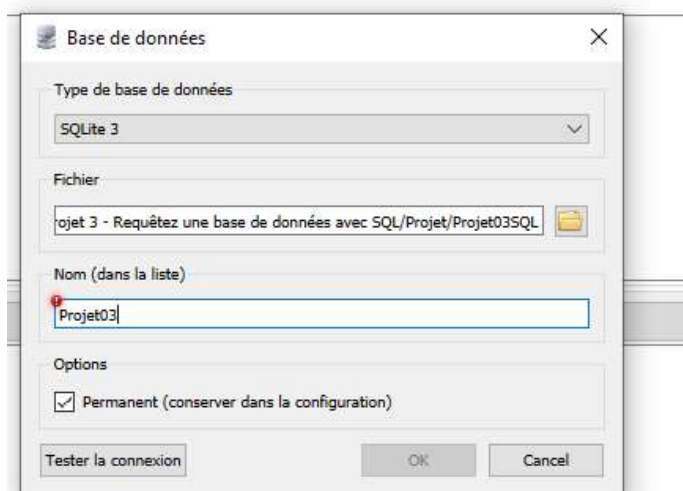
Base de données

Type de base de données

SQLite 3

Fichier

rojet 3 - Requêtez une base de données avec SQL/Projet/Projet03SQL

Nom (dans la liste)

Projet03

Options

Permanent (conserver dans la configuration)

Tester la connexion

OK

Cancel